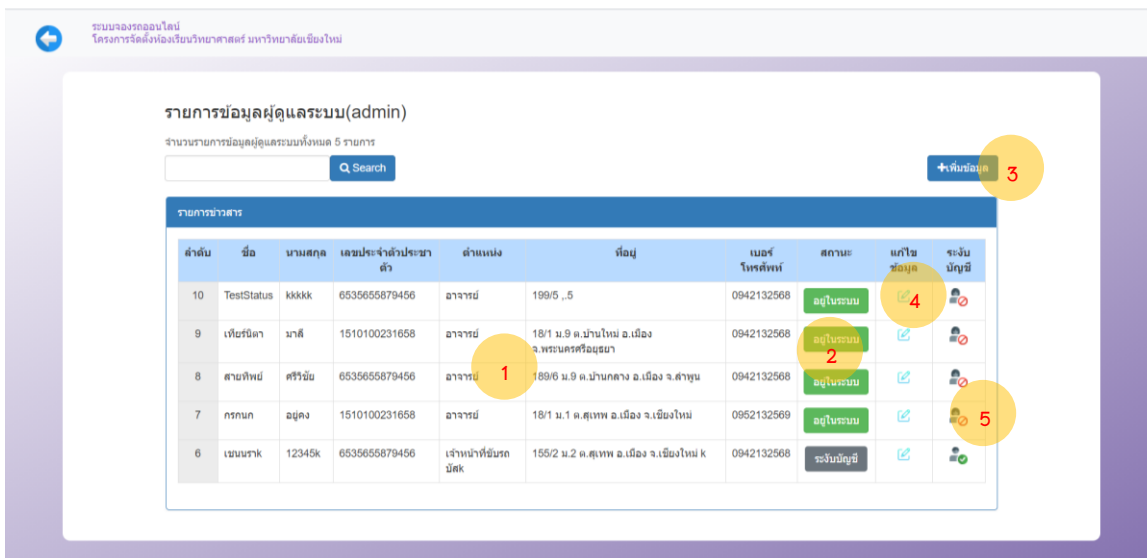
ระบบจองรถออนไลน์
โครงการจัดตั้งห้องเรียนวิทยาศาสตร์ มหาวิทยาลัยเชียงใหม่

รายการข้อมูลผู้ดูแลระบบ(admin)

จำนวนรายการข้อมูลผู้ดูแลระบบทั้งหมด 5 รายการ

Search

+เพิ่มข้อมูล 3

รายการข่าวสาร

| ลำดับ | ชื่อ | นามสกุล | เลขประจำตัวประชาชน | ตำแหน่ง | ที่อยู่ | เบอร์โทรศัพท์ | สถานะ | แก้ไขข้อมูล | ระงับบัญชี |
|---|---|---|---|---|---|---|---|---|---|
| 10 | TestStatus | kkkkk | 6535655879456 | อาจารย์ | 199/5 ,.5 | 0942132568 | อยู่ในระบบ | 4 | |
| 9 | เพียร์นิดา | มาลี | 1510100231658 | อาจารย์ | 18/1 ม.9 ต.บ้านใหม่ อ.เมือง จ.พระนครศรีอยุธยา | 0942132568 | อยู่ในระบบ 2 | | |
| 8 | สายทิพย์ | ศรีวิชัย | 6535655879456 | อาจารย์ 1 | 189/6 ม.9 ต.บ้านกลาง อ.เมือง จ.ลำพูน | 0942132568 | อยู่ในระบบ | | |
| 7 | กรกนก | อยู่คง | 1510100231658 | อาจารย์ | 18/1 ม.1 ต.สุเทพ อ.เมือง จ.เชียงใหม่ | 0952132569 | อยู่ในระบบ | | 5 |
| 6 | เขนนราk | 12345k | 6535655879456 | เจ้าหน้าที่ขับรถบัสk | 155/2 ม.2 ต.สุเทพ อ.เมือง จ.เชียงใหม่ k | 0942132568 | ระงับบัญชี | | |